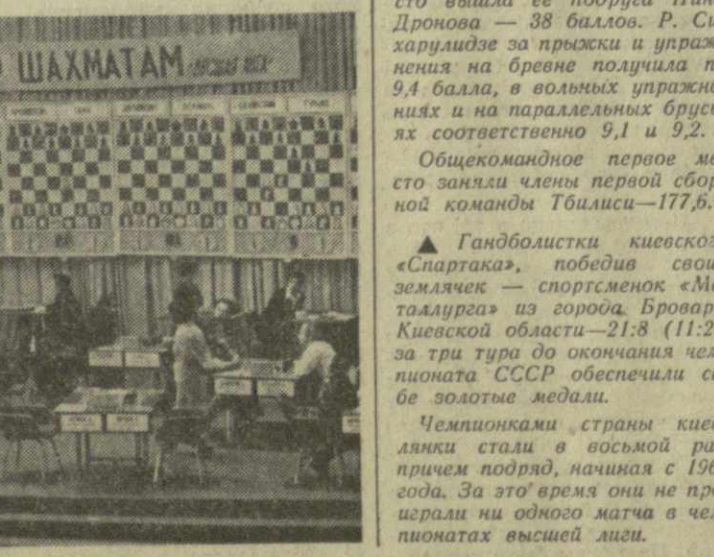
О ШАХМАТАМ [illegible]

сто вышла ее подруга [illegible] Дронова — 38 баллов. Р. Си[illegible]харулидзе за прыжки и упражнения на бревне получила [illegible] 9,4 балла, в вольных упражнениях и на параллельных брусьях соответственно 9,1 и 9,2.

Общекомандное первое место заняли члены первой сборной команды Тбилиси—177,6.

▲ Гандболистки киевского «Спартака», победив своих землячек — спортсменок «Металлурга» из города Бровары Киевской области—21:8 (11:2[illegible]) за три тура до окончания чемпионата СССР обеспечили себе золотые медали.

Чемпионками страны киевлянки стали в восьмой раз, причем подряд, начиная с 196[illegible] года. За это время они не проиграли ни одного матча в чемпионатах высшей лиги.